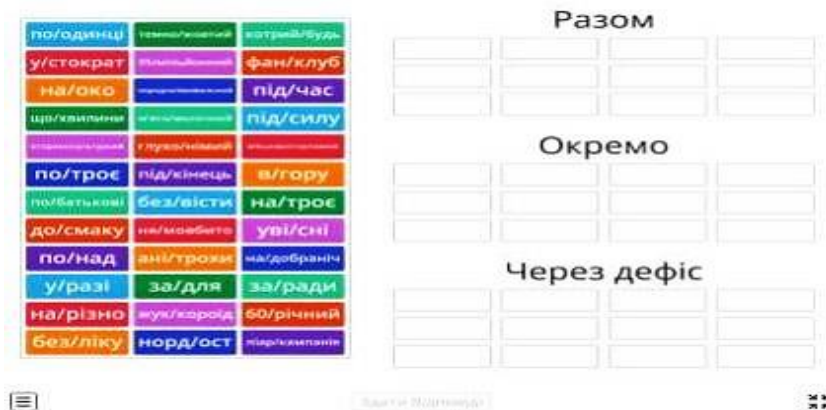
по/одинці
темно/золотий
хотрий/будь
у/стократ
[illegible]
фан/клуб
на/око
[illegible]
під/час
що/хвилини
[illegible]
під/силу
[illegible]
глухо/німий
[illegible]
по/троє
під/кінець
в/гору
по/батькові
без/вісти
на/троє
до/смаку
на/мовби/то
уві/сні
по/над
ані/трохи
на/добраніч
у/разі
за/для
за/ради
на/різно
жук/короїд
60/річний
без/ліку
норд/ост
піар/кампанія

Разом

Окремо

Через дефіс

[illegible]